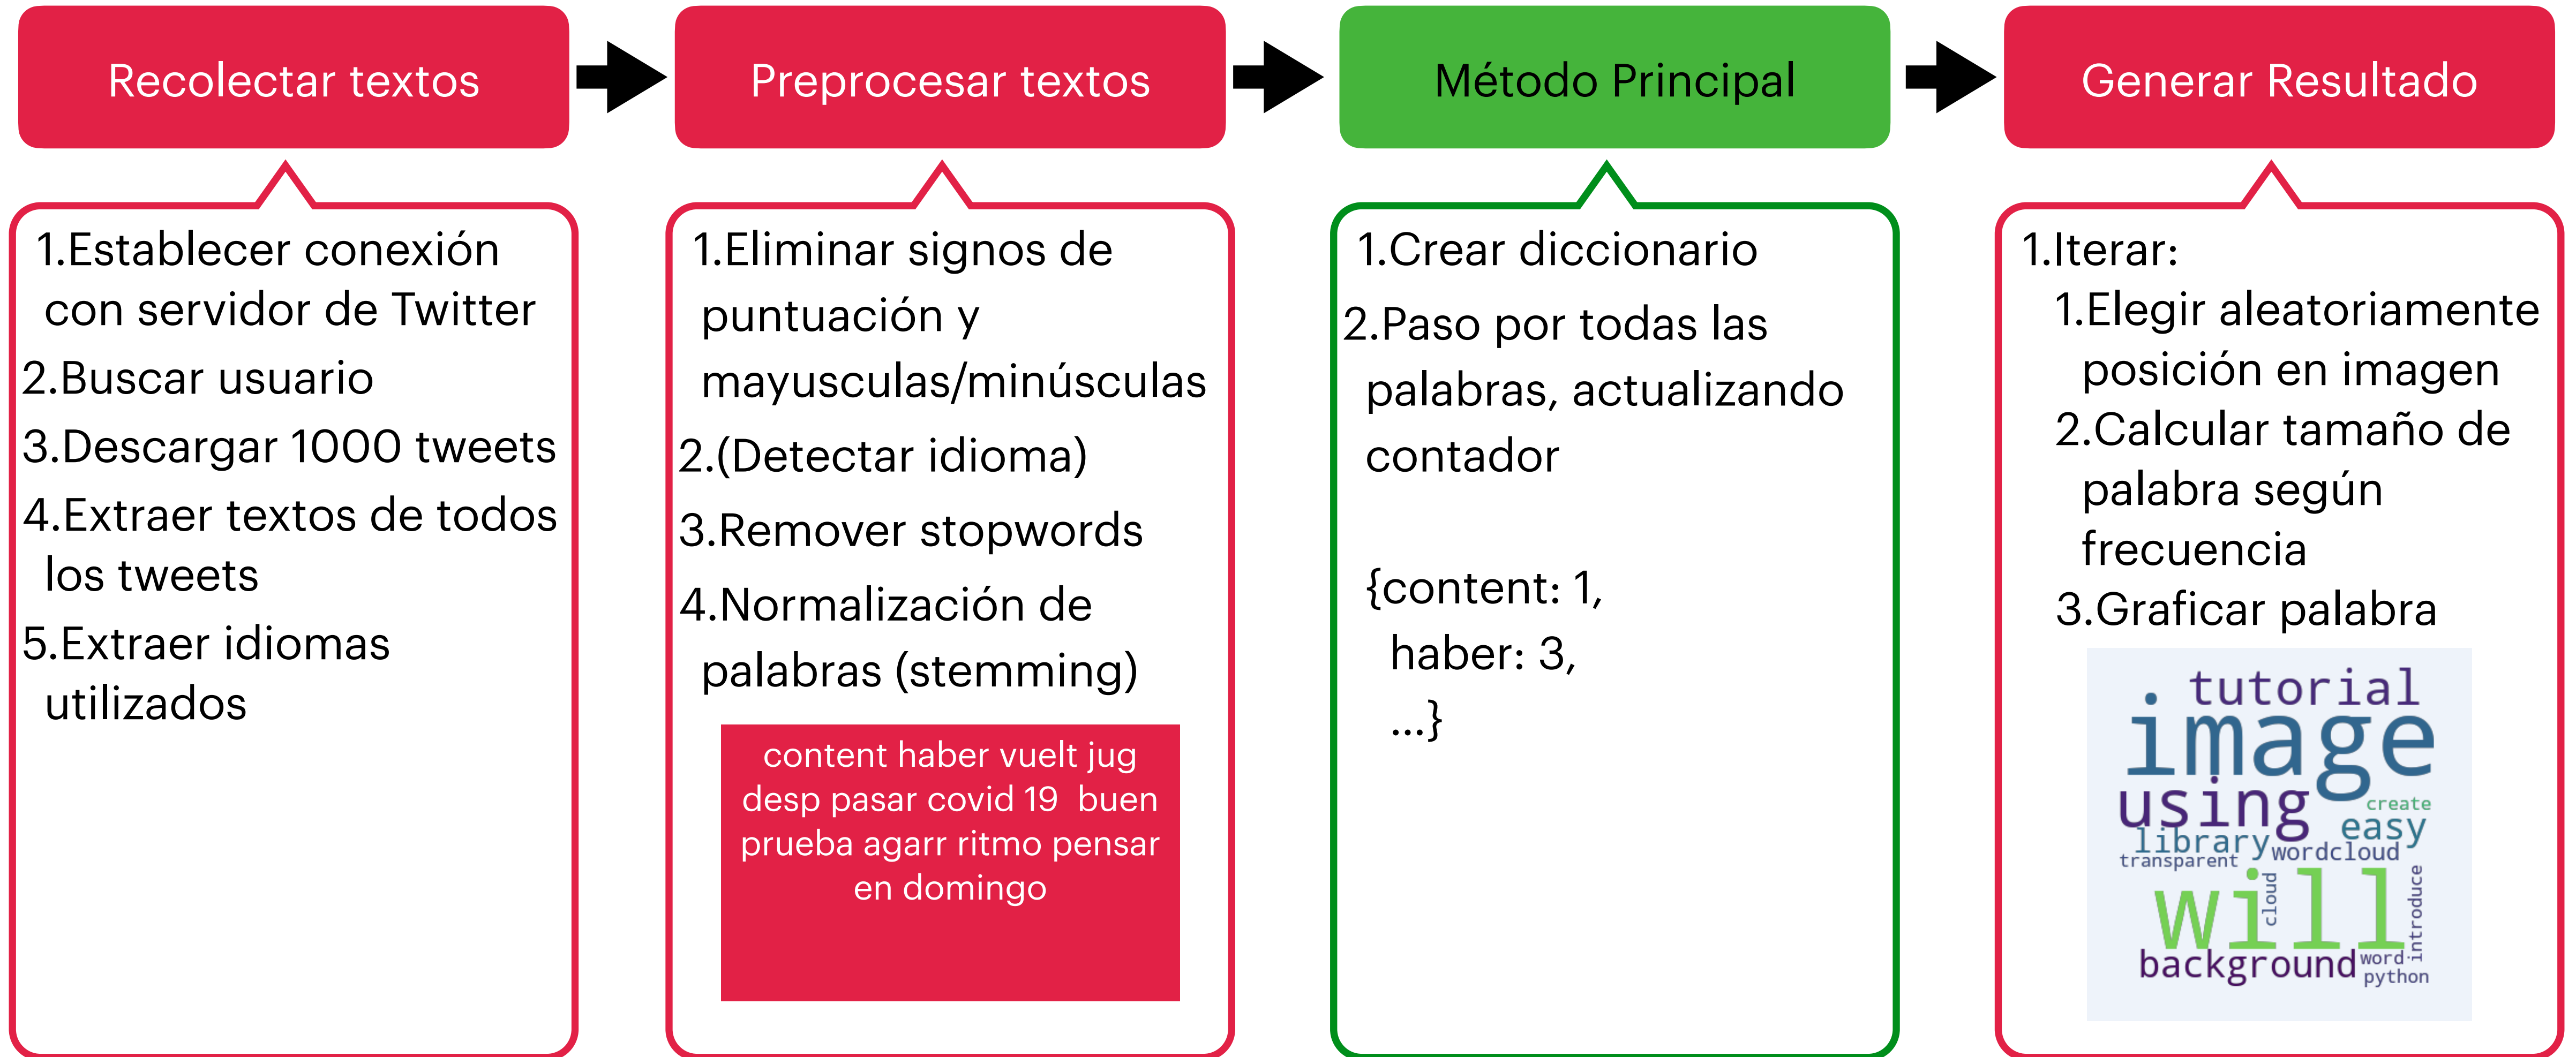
Recolectar textos

Preprocesar textos

Método Principal

Generar Resultado

1.Establecer conexión con servidor de Twitter
2.Buscar usuario
3.Descargar 1000 tweets
4.Extraer textos de todos los tweets
5.Extraer idiomas utilizados

1.Eliminar signos de puntuación y mayusculas/minúsculas
2.(Detectar idioma)
3.Remover stopwords
4.Normalización de palabras (stemming)

content haber vuelt jug desp pasar covid 19 buen prueba agarr ritmo pensar en domingo

1.Crear diccionario
2.Paso por todas las palabras, actualizando contador

{content: 1,
haber: 3,
...}

1.Iterar:
1.Elegir aleatoriamente posición en imagen
2.Calcular tamaño de palabra según frecuencia
3.Graficar palabra

tutorial
image
using
create
easy
library
transparent
wordcloud
cloud
will
introduce
background
word
python